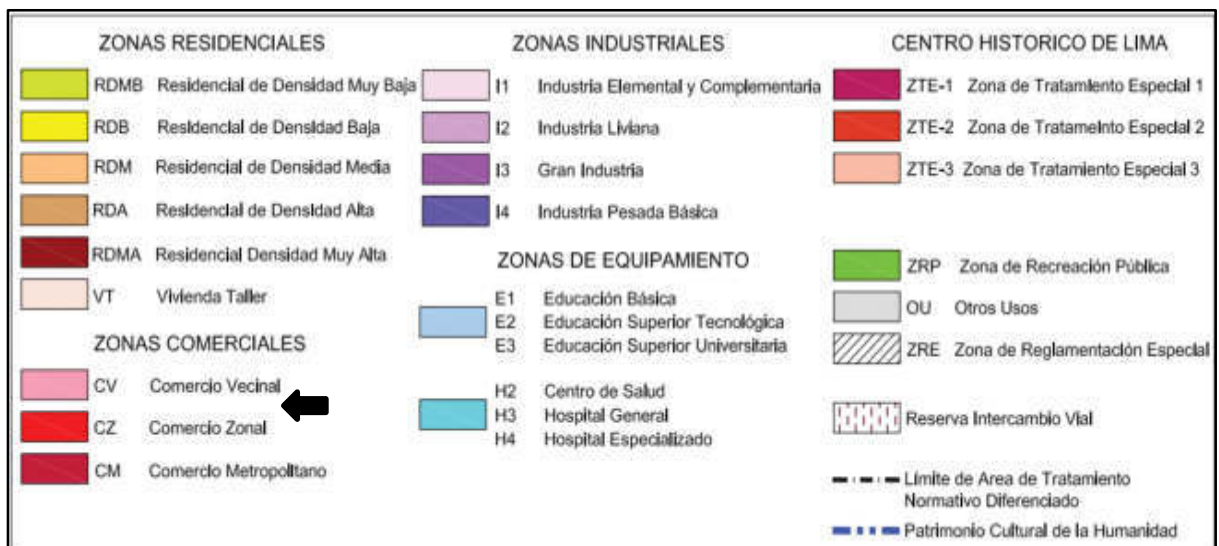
ZONAS RESIDENCIALES

RDMB Residencial de Densidad Muy Baja

RDB Residencial de Densidad Baja

RDM Residencial de Densidad Media

RDA Residencial de Densidad Alta

RDMA Residencial Densidad Muy Alta

VT Vivienda Taller

ZONAS COMERCIALES

CV Comercio Vecinal

CZ Comercio Zonal

CM Comercio Metropolitano

ZONAS INDUSTRIALES

I1 Industria Elemental y Complementaria

I2 Industria Liviana

I3 Gran Industria

I4 Industria Pesada Básica

ZONAS DE EQUIPAMIENTO

E1 Educación Básica
E2 Educación Superior Tecnológica
E3 Educación Superior Universitaria

H2 Centro de Salud
H3 Hospital General
H4 Hospital Especializado

CENTRO HISTORICO DE LIMA

ZTE-1 Zona de Tratamiento Especial 1

ZTE-2 Zona de Tratameinto Especial 2

ZTE-3 Zona de Tratamiento Especial 3

ZRP Zona de Recreación Pública

OU Otros Usos

ZRE Zona de Reglamentación Especial

Reserva Intercambio Vial

Limite de Area de Tratamiento Normativo Diferenciado

Patrimonio Cultural de la Humanidad